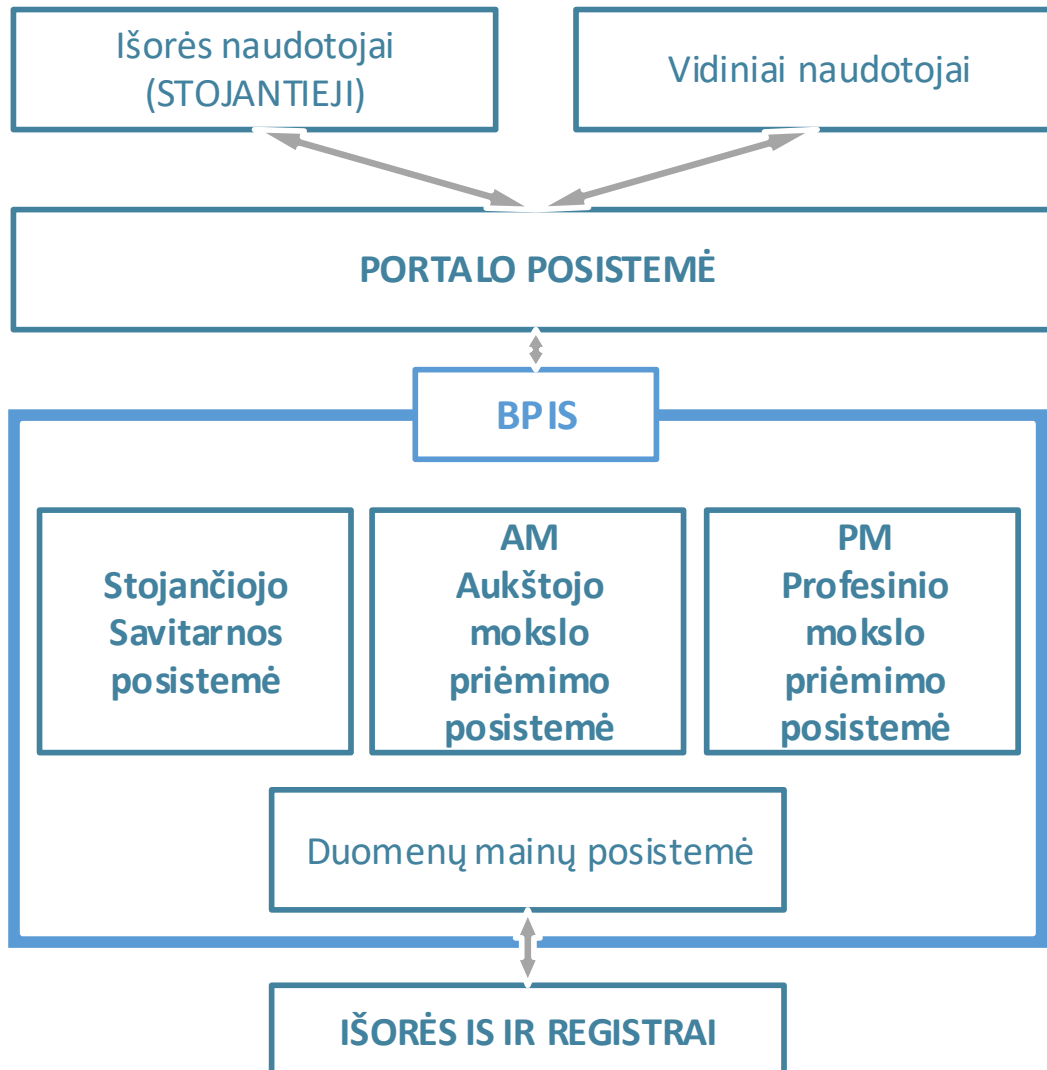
Išorės naudotojai (STOJANTIEJI)

Vidiniai naudotojai

PORTALO POSISTEMĖ

BPIS

Stojančiojo Savitarnos posistemė

AM Aukštojo mokslo priėmimo posistemė

PM Profesinio mokslo priėmimo posistemė

Duomenų mainų posistemė

IŠORĖS IS IR REGISTRAI